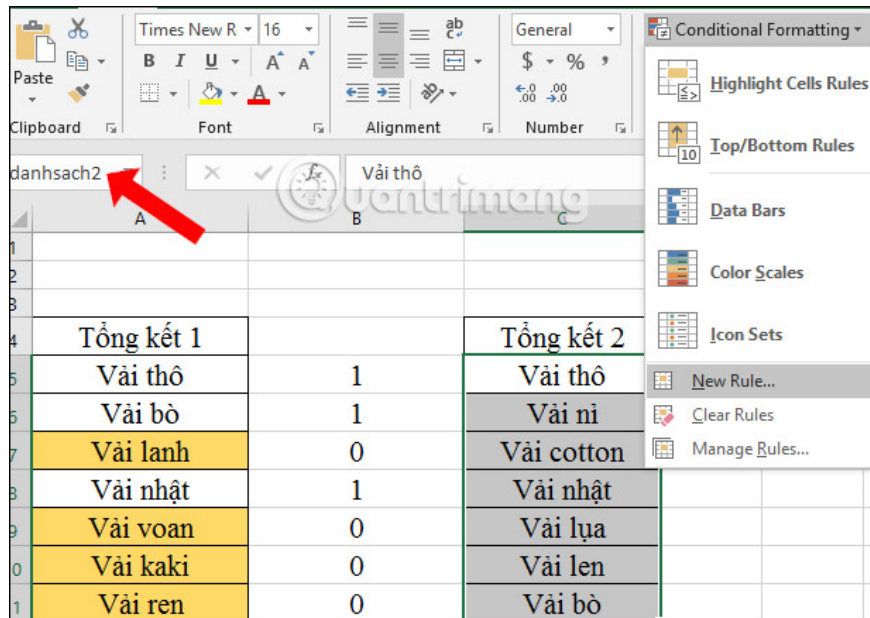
Paste
Times New R 16
B I U A A
General
$ % ,
.00 .00
Conditional Formatting
Clipboard
Font
Alignment
Number
danhsach2
Vải thô
Quantrimang
A B C
Highlight Cells Rules
Top/Bottom Rules
Data Bars
Color Scales
Icon Sets
New Rule...
Clear Rules
Manage Rules...
1
2
3
4
5
6
7
8
9
0
1

| | A | B | C |
|---|---|---|---|
| 4 | Tổng kết 1 | | Tổng kết 2 |
| 5 | Vải thô | 1 | Vải thô |
| 6 | Vải bò | 1 | Vải nỉ |
| 7 | Vải lanh | 0 | Vải cotton |
| 8 | Vải nhật | 1 | Vải nhật |
| 9 | Vải voan | 0 | Vải lụa |
| 0 | Vải kaki | 0 | Vải len |
| 1 | Vải ren | 0 | Vải bò |